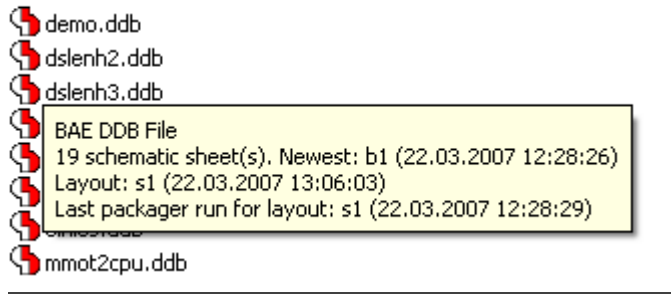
demo.ddb
dslenh2.ddb
dslenh3.ddb

BAE DDB File
19 schematic sheet(s). Newest: b1 (22.03.2007 12:28:26)
Layout: s1 (22.03.2007 13:06:03)
Last packager run for layout: s1 (22.03.2007 12:28:29)

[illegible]
mmot2cpu.ddb